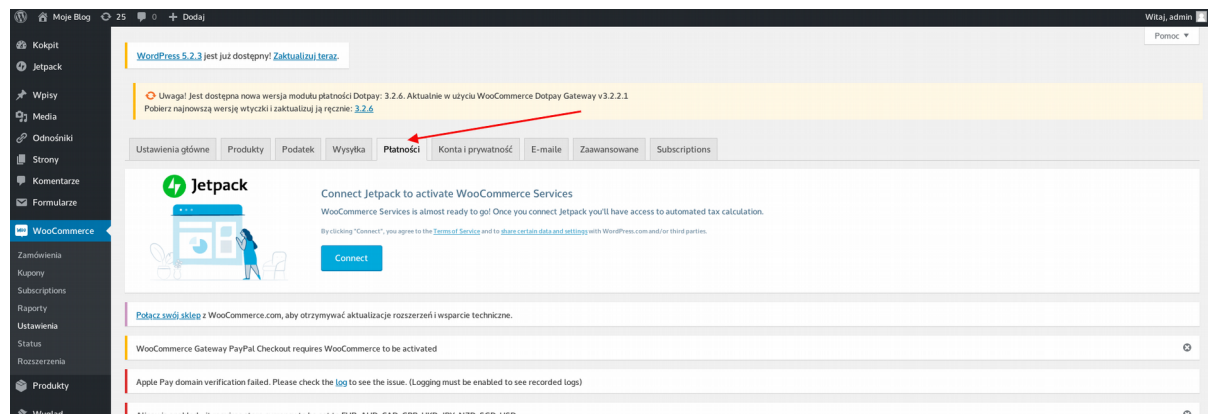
Moje Blog 25 0 + Dodaj

Witaj, admin

Pomoc ▼

Kokpit
Jetpack
Wpisy
Media
Odnośniki
Strony
Komentarze
Formularze
WooCommerce
Zamówienia
Kupony
Subscriptions
Raporty
Ustawienia
Status
Rozszerzenia
Produkty

WordPress 5.2.3 jest już dostępny! Zaktualizuj teraz.

Uwaga! Jest dostępna nowa wersja modułu płatności Dotpay: 3.2.6. Aktualnie w użyciu WooCommerce Dotpay Gateway v3.2.2.1
Pobierz najnowszą wersję wtyczki i zaktualizuj ją ręcznie: 3.2.6

| Ustawienia główne | Produkty | Podatek | Wysyłka | Płatności | Konta i prywatność | E-maile | Zaawansowane | Subscriptions |
|---|---|---|---|---|---|---|---|---|

Jetpack

Connect Jetpack to activate WooCommerce Services

WooCommerce Services is almost ready to go! Once you connect Jetpack you'll have access to automated tax calculation.

By clicking "Connect", you agree to the Terms of Service and to share certain data and settings with WordPress.com and/or third parties.

Connect

Połącz swój sklep z WooCommerce.com, aby otrzymywać aktualizacje rozszerzeń i wsparcie techniczne.

WooCommerce Gateway PayPal Checkout requires WooCommerce to be activated

Apple Pay domain verification failed. Please check the log to see the issue. (Logging must be enabled to see recorded logs)

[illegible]